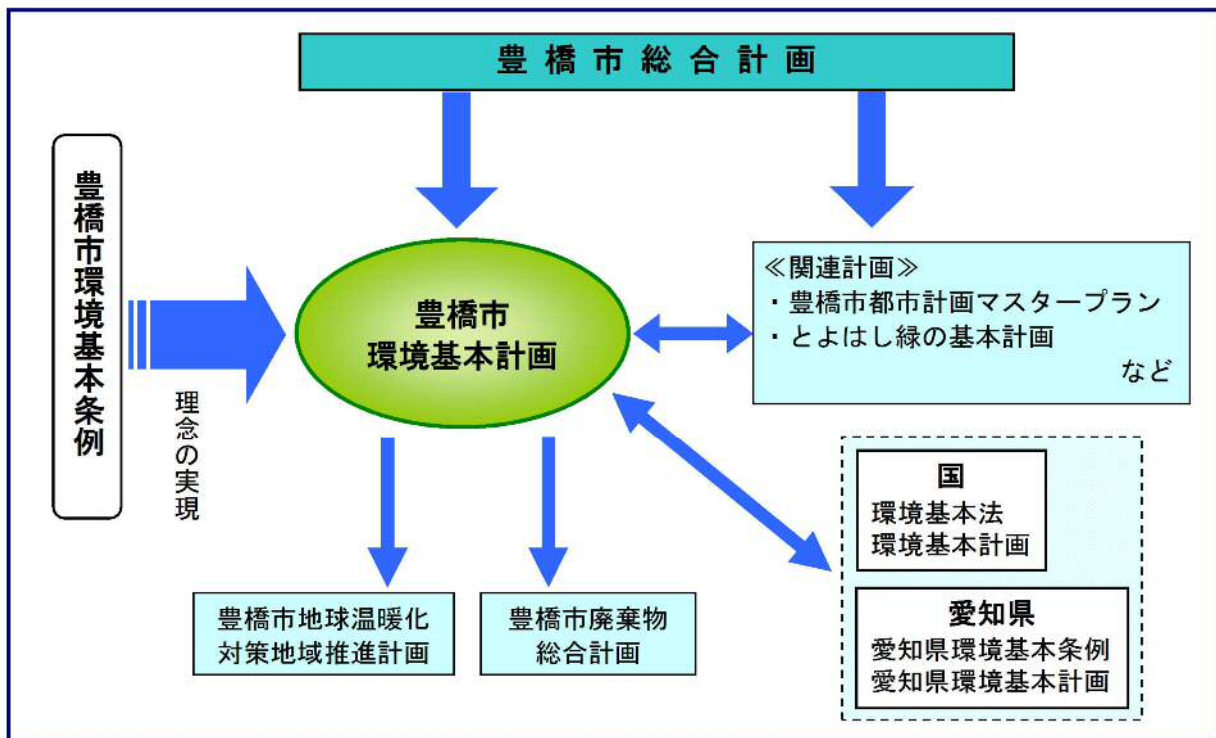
豊橋市総合計画

豊橋市環境基本条例

理念の実現

豊橋市
環境基本計画

≪関連計画≫
・豊橋市都市計画マスタープラン
・とよはし緑の基本計画
など

国
環境基本法
環境基本計画

愛知県
愛知県環境基本条例
愛知県環境基本計画

豊橋市地球温暖化
対策地域推進計画

豊橋市廃棄物
総合計画